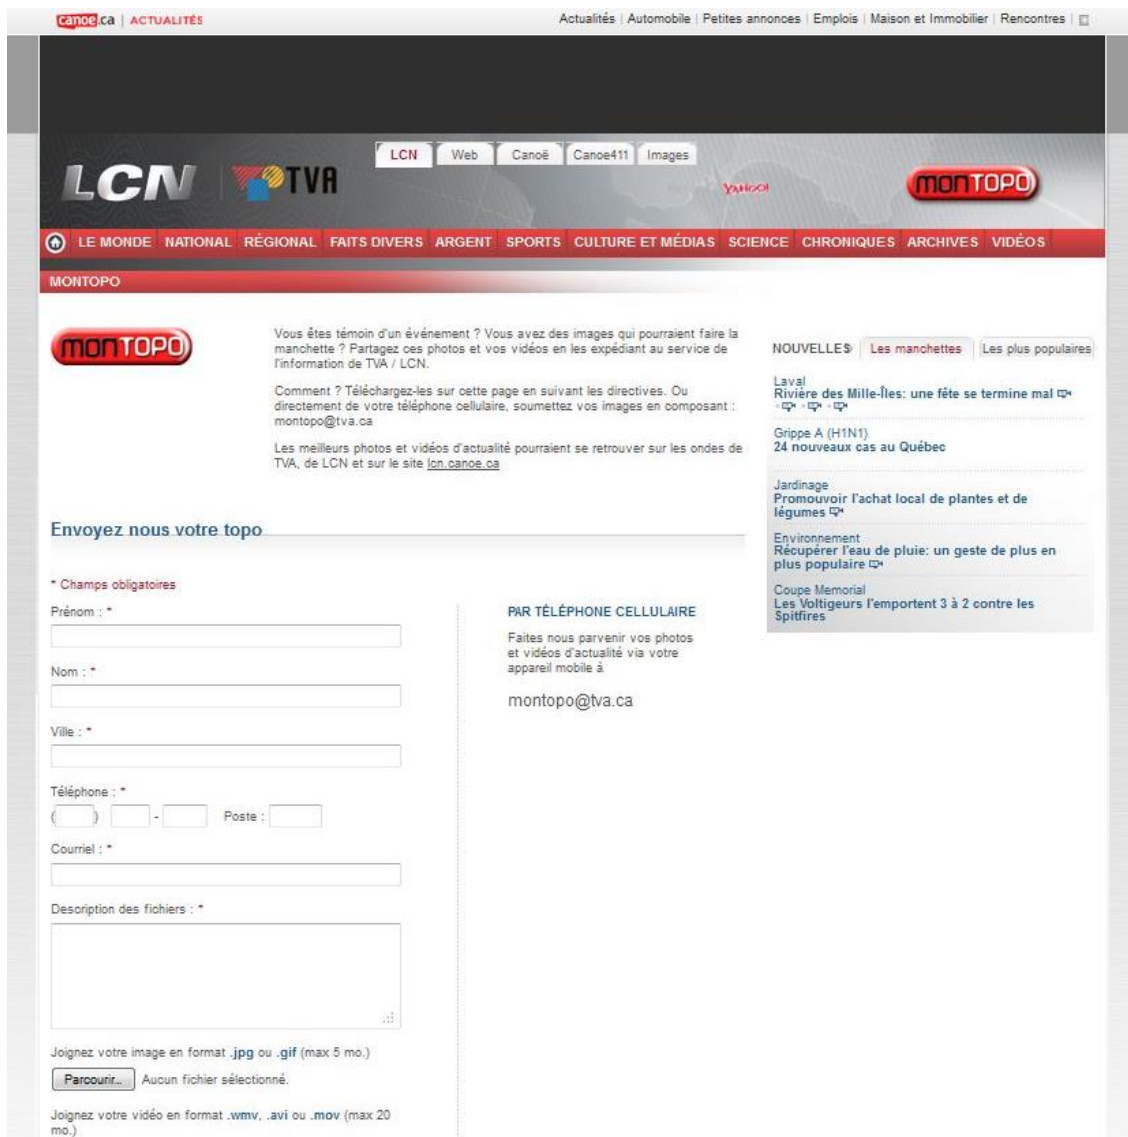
canoe.ca | ACTUALITÉS

Actualités | Automobile | Petites annonces | Emplois | Maison et Immobilier | Rencontres |

LCN TVA

LCN Web Canoë Canoe411 Images

YAHOO!

monTOPO

LE MONDE NATIONAL RÉGIONAL FAITS DIVERS ARGENT SPORTS CULTURE ET MÉDIAS SCIENCE CHRONIQUES ARCHIVES VIDÉOS

MONTOPO

monTOPO

Vous êtes témoin d'un événement ? Vous avez des images qui pourraient faire la manchette ? Partagez ces photos et vos vidéos en les expédiant au service de l'information de TVA / LCN.

Comment ? Téléchargez-les sur cette page en suivant les directives. Ou directement de votre téléphone cellulaire, soumettez vos images en composant : montopo@tva.ca

Les meilleurs photos et vidéos d'actualité pourraient se retrouver sur les ondes de TVA, de LCN et sur le site lcn.canoe.ca

Envoyez nous votre topo

* Champs obligatoires

Prénom : *

Nom : *

Ville : *

Téléphone : *

( ) - Poste :

Courriel : *

Description des fichiers : *

Joignez votre image en format .jpg ou .gif (max 5 mo.)

Parcourir... Aucun fichier sélectionné.

Joignez votre vidéo en format .wmv, .avi ou .mov (max 20 mo.)

PAR TÉLÉPHONE CELLULAIRE

Faites nous parvenir vos photos et vidéos d'actualité via votre appareil mobile à

montopo@tva.ca

NOUVELLES Les manchettes Les plus populaires

Laval
Rivière des Mille-Îles: une fête se termine mal

Grippe A (H1N1)
24 nouveaux cas au Québec

Jardinage
Promouvoir l'achat local de plantes et de légumes

Environnement
Récupérer l'eau de pluie: un geste de plus en plus populaire

Coupe Memorial
Les Voltigeurs l'emportent 3 à 2 contre les Spitfires